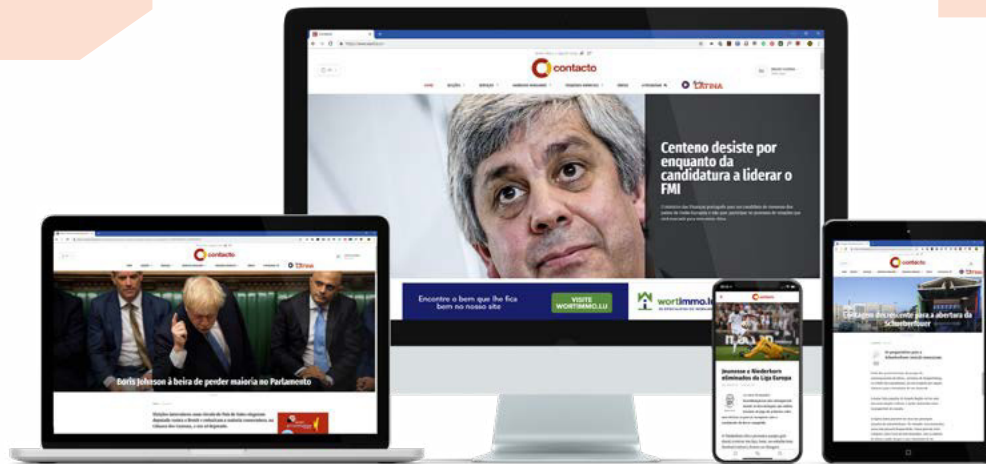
contacto

Centeno desiste por enquanto da candidatura a liderar o FMI

Encontre o bem que lhe fica bem no nosso site

VISITE WORTIMMO.LU

wortimmo.lu

contacto

Boris Johnson à beira de perder maioria no Parlamento

contacto

Jeunesse e Niederkorn eliminados da Liga Europa

contacto

Contagem decrescente para a abertura da Schueberfouer